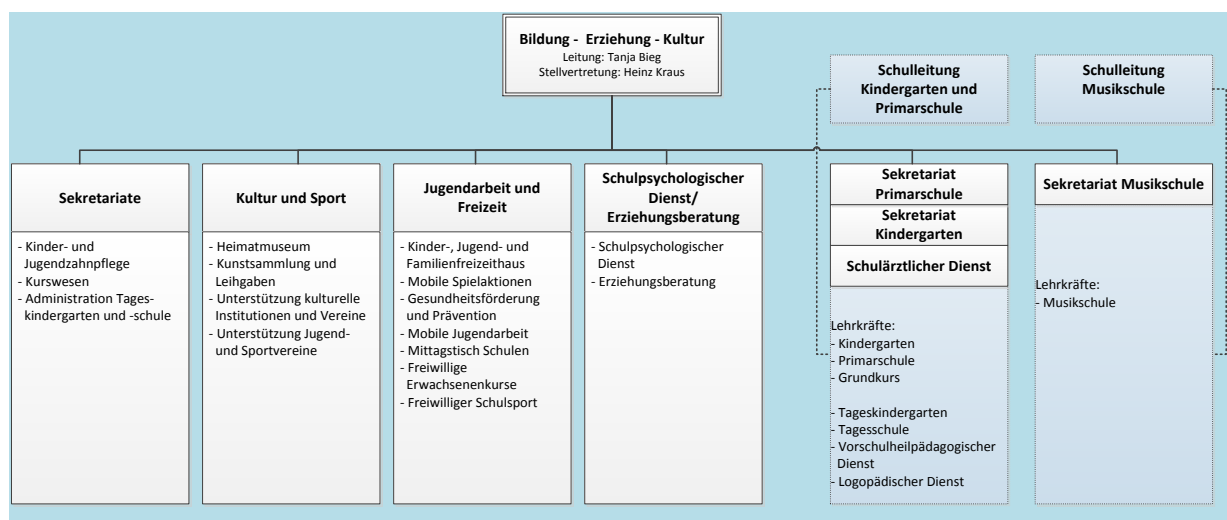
Bildung - Erziehung - Kultur
Leitung: Tanja Bieg
Stellvertretung: Heinz Kraus

Schulleitung Kindergarten und Primarschule

Schulleitung Musikschule

Sekretariate

- Kinder- und Jugendzahnpflege
- Kurswesen
- Administration Tageskindergarten und -schule

Kultur und Sport

- Heimatmuseum
- Kunstsammlung und Leihgaben
- Unterstützung kulturelle Institutionen und Vereine
- Unterstützung Jugend- und Sportvereine

Jugendarbeit und Freizeit

- Kinder-, Jugend- und Familienfreizeithaus
- Mobile Spielaktionen
- Gesundheitsförderung und Prävention
- Mobile Jugendarbeit
- Mittagstisch Schulen
- Freiwillige Erwachsenenkurse
- Freiwilliger Schulsport

Schulpsychologischer Dienst/ Erziehungsberatung

- Schulpsychologischer Dienst
- Erziehungsberatung

Sekretariat Primarschule

Sekretariat Kindergarten

Schulärztlicher Dienst

Lehrkräfte:
- Kindergarten
- Primarschule
- Grundkurs

- Tageskindergarten
- Tagesschule
- Vorschulheilpädagogischer Dienst
- Logopädischer Dienst

Sekretariat Musikschule

Lehrkräfte:
- Musikschule